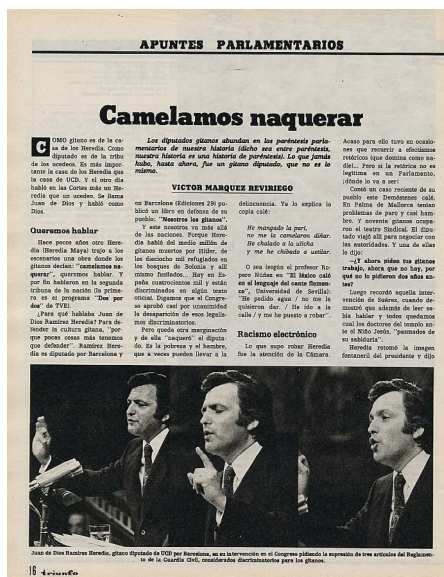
APUNTES PARLAMENTARIOS

Camelamos naquerar

COMO gitano es de la casa de los Heredia, como diputado es de la tribu de los ucedeos. Es más importante la casa de los Heredia que la casa de UCD. Y el otro día habló en las Cortes más un Heredia que un ucedeo. Se llama Juan de Dios y habló como Dios.

Queremos hablar

Hace pocos años otro Heredia (Heredia Maya) trajo a los escenarios una obra donde los gitanos decían: "camelamos naquerar", queremos hablar. Y por fin hablaron en la segunda tribuna de la nación (la primera es el programa "Dos por dos" de TVE).

¿Para qué hablaba Juan de Dios Ramírez Heredia? Para defender la cultura gitana, "por que pocos cosas más tenemos que defender". Ramírez Heredia es diputado por Barcelona y

Los diputados gitanos abundan en los paréntesis parlamentarios de nuestra historia (dicho sea entre paréntesis, nuestra historia es una historia de paréntesis). Lo que jamás hubo, hasta ahora, fue un gitano diputado, que no es lo mismo.

VICTOR MARQUEZ REVIRIEGO

en Barcelona (Ediciones 29) publicó un libro en defensa de su pueblo: "Nosotros los gitanos".

Y este nosotros es más útil de las naciones. Porque Heredia habló del medio millón de gitanos muertos por Hitler, de los dieciocho mil refugiados en los bosques de Bolonia y all mismo fusilados... Hay en España cuatrocientos mil y están discriminados en algún texto oficial. Digamos que el Congreso aprobó casi por unanimidad la desaparición de esos legalismos discriminatorios.

Pero queda otra marginación y de ella "naquerá" el diputado. Es la pobreza y el hambre, que a veces pueden llevar a la

delincuencia. Ya lo explica la copla calé:

He mangado la pert,
no me la camelaron diñar.
He chalado a la uñcha
y me he chibado a ustilar.

O sea (según el profesor Ropero Núñez en "El mólo calé en el lenguaje del cante flamenco", Universidad de Sevilla): "He pedido agua / no me la quisieron dar. / He ido a la calle / y me he puesto a robar".

Racismo electrónico

Lo que supo robar Heredia fue la atención de la Cámara.

Acaso para ello tuvo en ocasiones que recurrir a efectismos retóricos (que domina como nadie)... Pero si la retórica no es legítima en un Parlamento, ¿dónde lo va a ser?

Contó un caso reciente de su pueblo este Demóstenes calé. En Palma de Mallorca tenían problemas de paro y casi hambre. Y noventa gitanos ocuparon el teatro Sindical. El diputado viajó allí para negociar con las autoridades. Y una de ellas le dijo:

—¿Y ahora pides tus gitanos trabajo, ahora que no hay, por qué no lo pidieron dos años antes?

Luego recordó aquella intervención de Suárez, cuando demostró que además de leer sabía hablar y todos quedamos cual los doctores del templo ante el Niño Jesús, "pasmados de su sabiduría".

Heredia retomó la imagen fontaneril del presidente y dijo

Juan de Dios Ramírez Heredia, gitano diputado de UCD por Barcelona, en su intervención en el Congreso pidiendo la supresión de tres artículos del Reglamento de la Guardia Civil, considerados discriminatorios para los gitanos.

16 triunfo